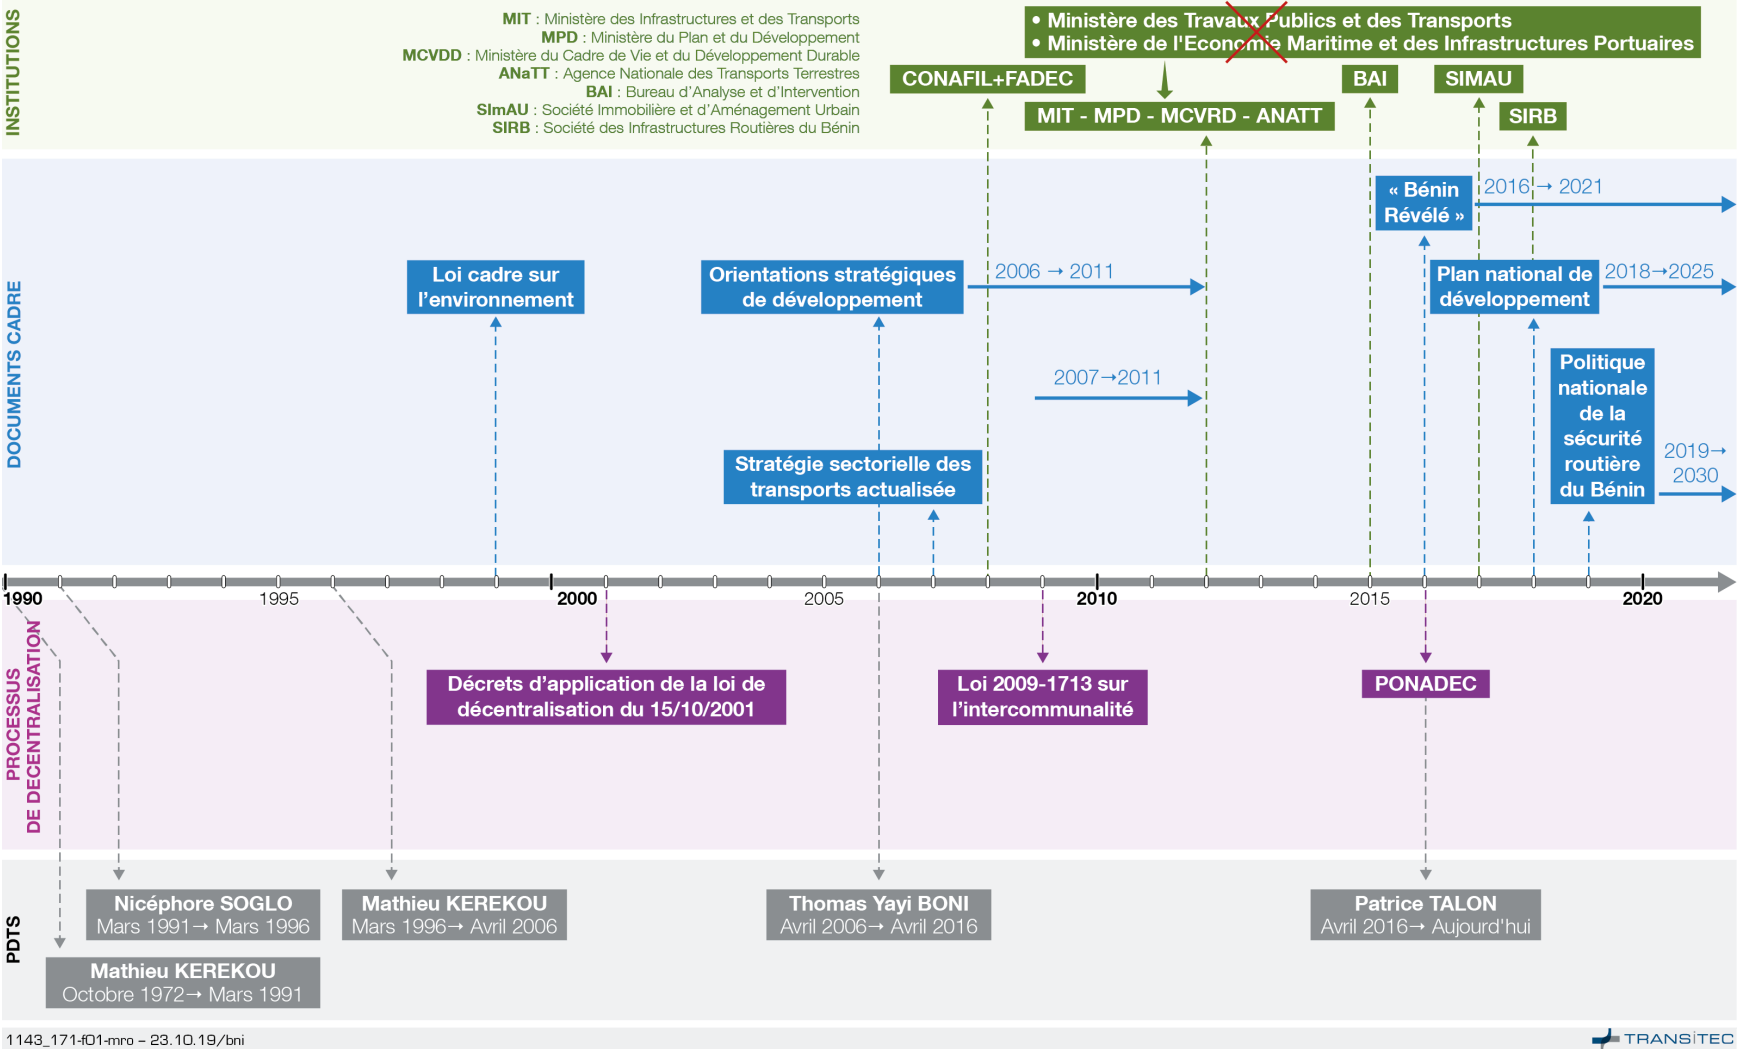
INSTITUTIONS

MIT : Ministère des Infrastructures et des Transports
MPD : Ministère du Plan et du Développement
MCVDD : Ministère du Cadre de Vie et du Développement Durable
ANaTT : Agence Nationale des Transports Terrestres
BAI : Bureau d'Analyse et d'Intervention
SImAU : Société Immobilière et d'Aménagement Urbain
SIRB : Société des Infrastructures Routières du Bénin

• Ministère des Travaux Publics et des Transports
• Ministère de l'Economie Maritime et des Infrastructures Portuaires

CONAFIL+FADEC

MIT - MPD - MCVRD - ANATT

BAI

SIMAU

SIRB

DOCUMENTS CADRE

« Bénin Révélé »

2016 → 2021

Loi cadre sur l'environnement

Orientations stratégiques de développement

2006 → 2011

Plan national de développement

2018→2025

2007→2011

Politique nationale de la sécurité routière du Bénin

2019→ 2030

Stratégie sectorielle des transports actualisée

1990

1995

2000

2005

2010

2015

2020

PROCESSUS DE DECENTRALISATION

Décrets d'application de la loi de décentralisation du 15/10/2001

Loi 2009-1713 sur l'intercommunalité

PONADEC

PDTS

Nicéphore SOGLO
Mars 1991→ Mars 1996

Mathieu KEREKOU
Mars 1996→ Avril 2006

Thomas Yayi BONI
Avril 2006→ Avril 2016

Patrice TALON
Avril 2016→ Aujourd'hui

Mathieu KEREKOU
Octobre 1972→ Mars 1991

1143_171-f01-mro – 23.10.19/bni

TRANSITEC